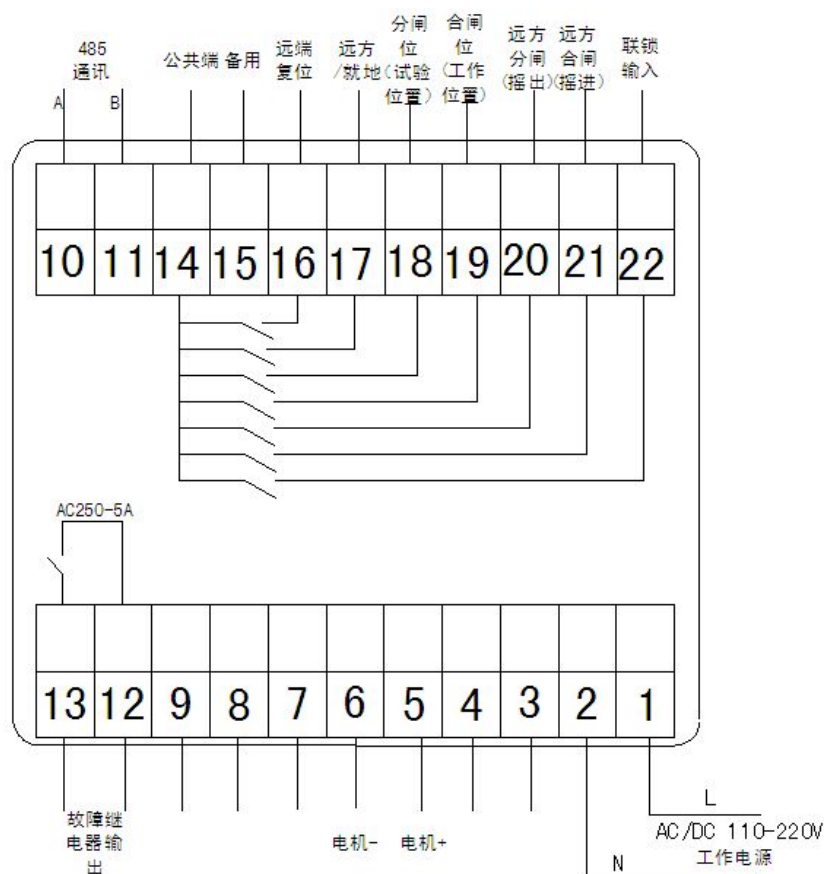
485
通讯
A B
公共端 备用
远端
复位
远方
/就地
分闸
位
(试验
位置)
合闸
位
(工作
位置)
远方
分闸
(摇出)
远方
合闸
(摇进)
联锁
输入

10 11 14 15 16 17 18 19 20 21 22

AC250-5A

13 12 9 8 7 6 5 4 3 2 1

故障继
电器输
出
电机- 电机+
N
L
AC/DC 110-220V
工作电源